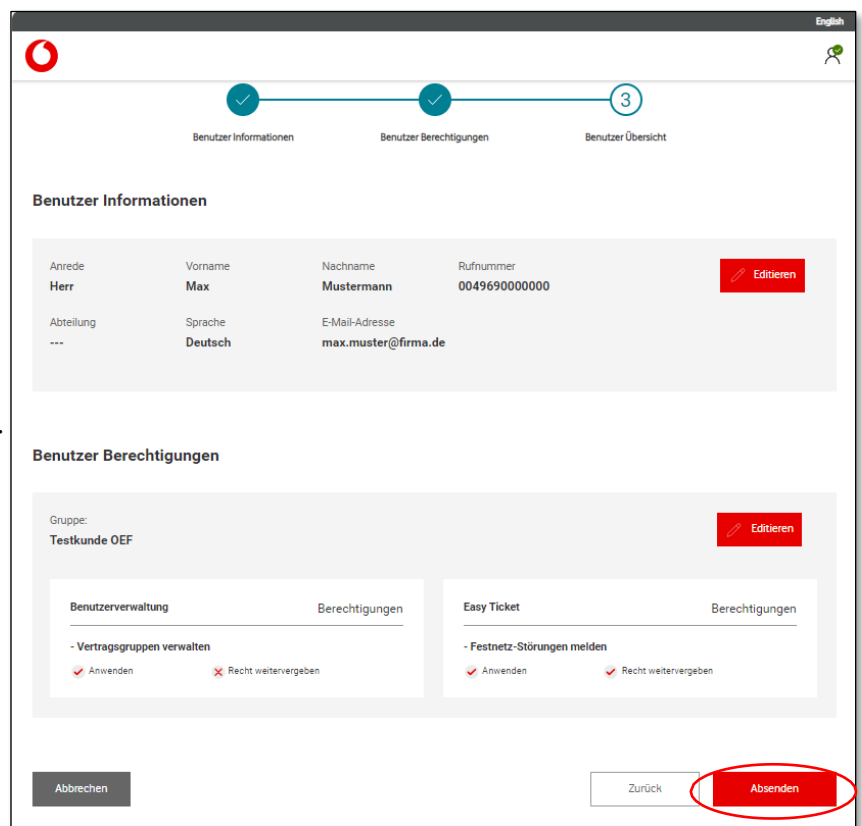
English

Benutzer Informationen

Benutzer Berechtigungen

3

Benutzer Übersicht

Benutzer Informationen

| Anrede | Vorname | Nachname | Rufnummer |
|---|---|---|---|
| Herr | Max | Mustermann | 0049690000000 |

Editieren

| Abteilung | Sprache | E-Mail-Adresse |
|---|---|---|
| --- | Deutsch | max.muster@firma.de |

Benutzer Berechtigungen

Gruppe:
Testkunde OEF

Editieren

Benutzerverwaltung
Berechtigungen
- Vertragsgruppen verwalten
Anwenden
Recht weitervergeben

Easy Ticket
Berechtigungen
- Festnetz-Störungen melden
Anwenden
Recht weitervergeben

Abbrechen

Zurück

Absenden